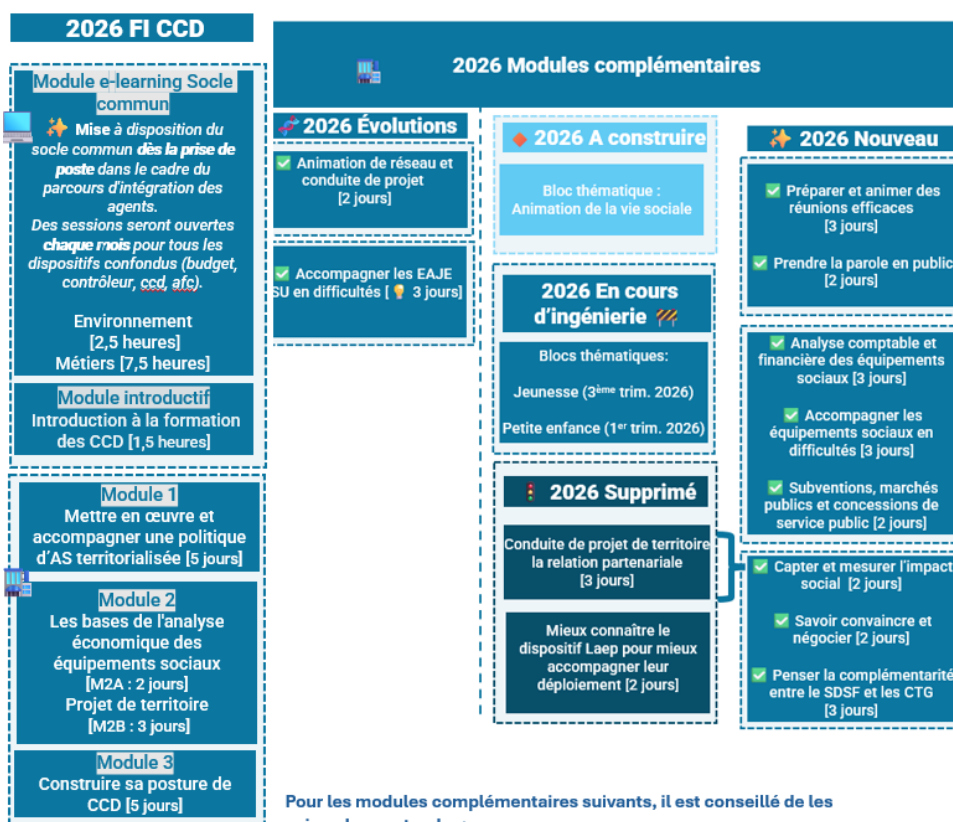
2026 FI CCD

Module e-learning Socle commun

✨ **Mise** à disposition du socle commun **dès la prise de poste** dans le cadre du parcours d'intégration des agents.
Des sessions seront ouvertes **chaque mois** pour tous les dispositifs confondus (budget, contrôleur, ccd, afc).

Environnement
[2,5 heures]
Métiers [7,5 heures]

Module introductif
Introduction à la formation des CCD [1,5 heures]

Module 1
Mettre en œuvre et accompagner une politique d'AS territorialisée [5 jours]

Module 2
Les bases de l'analyse économique des équipements sociaux
[M2A : 2 jours]
Projet de territoire
[M2B : 3 jours]

Module 3
Construire sa posture de CCD [5 jours]

2026 Modules complémentaires

2026 Évolutions

✅ Animation de réseau et conduite de projet
[2 jours]

✅ Accompagner les EAJE SU en difficultés [💡 3 jours]

◆ 2026 A construire

Bloc thématique :
Animation de la vie sociale

2026 En cours d'ingénierie 🚧

Blocs thématiques:
Jeunesse ($3^{ème}$ trim. 2026)
Petite enfance ($1^{er}$ trim. 2026)

🚦 2026 Supprimé

Conduite de projet de territoire la relation partenariale
[3 jours]

Mieux connaître le dispositif Laep pour mieux accompagner leur déploiement [2 jours]

✨ 2026 Nouveau

✅ Préparer et animer des réunions efficaces
[3 jours]

✅ Prendre la parole en public
[2 jours]

✅ Analyse comptable et financière des équipements sociaux [3 jours]

✅ Accompagner les équipements sociaux en difficultés [3 jours]

✅ Subventions, marchés publics et concessions de service public [2 jours]

✅ Capter et mesurer l'impact social [2 jours]

✅ Savoir convaincre et négocier [2 jours]

✅ Penser la complémentarité entre le SDSF et les CTG
[3 jours]

Pour les modules complémentaires suivants, il est conseillé de les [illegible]